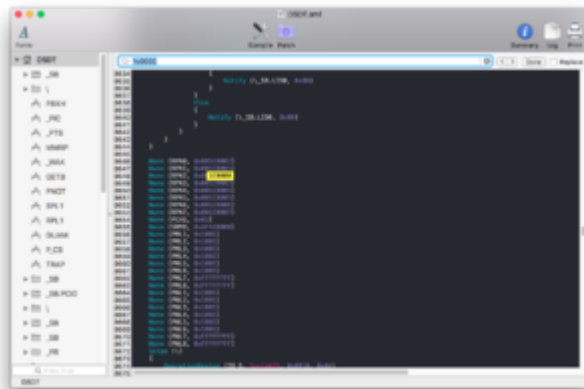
DSDT.aml

Fonts

Compile Patch

Summary Log Print

DSDT

_SB

\

PBXH

_PIC

_PTS

WMRP

_WAK

GETB

PNOT

SPL1

SPL1

GLAM

P_CS

TRAP

_SB

_SB.PCI0

\

_SB

_SB

_PR

Done

Replace

Notify (\_SB.LID0, 0x80)

Else

Notify (\_SB.LID0, 0x80)

Name (OSYS, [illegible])

DSDT